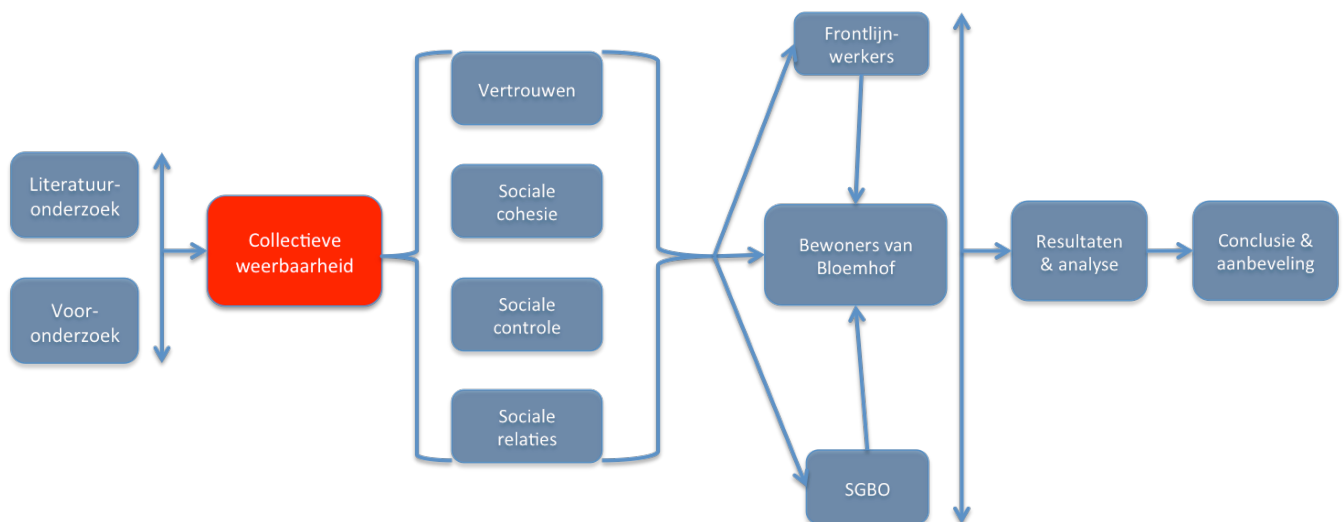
Literatuuronderzoek

Vooronderzoek

Collectieve weerbaarheid

Vertrouwen

Sociale cohesie

Sociale controle

Sociale relaties

Frontlijnwerkers

Bewoners van Bloemhof

SGBO

Resultaten & analyse

Conclusie & aanbeveling